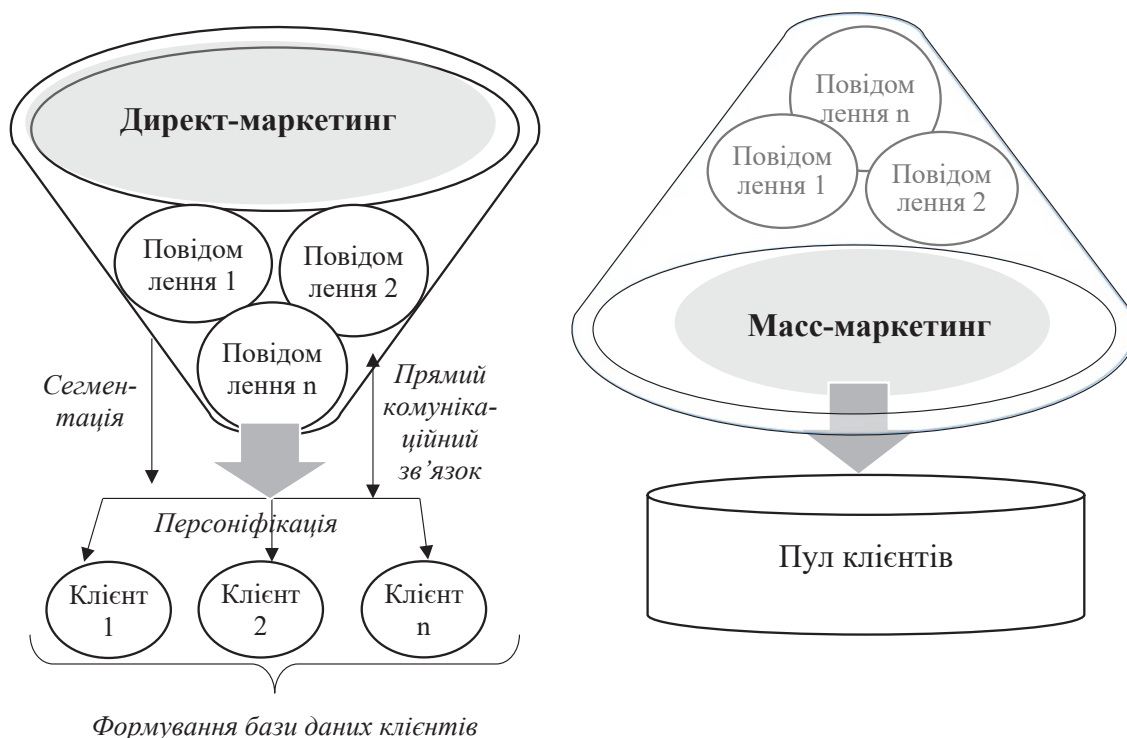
Директ-маркетинг

Повідом лення 1

Повідом лення 2

Повідом лення n

Сегментація

Прямий комунікаційний зв'язок

Персоніфікація

Клієнт 1

Клієнт 2

Клієнт n

Формування бази даних клієнтів

Повідом лення n

Повідом лення 1

Повідом лення 2

Масс-маркетинг

Пул клієнтів